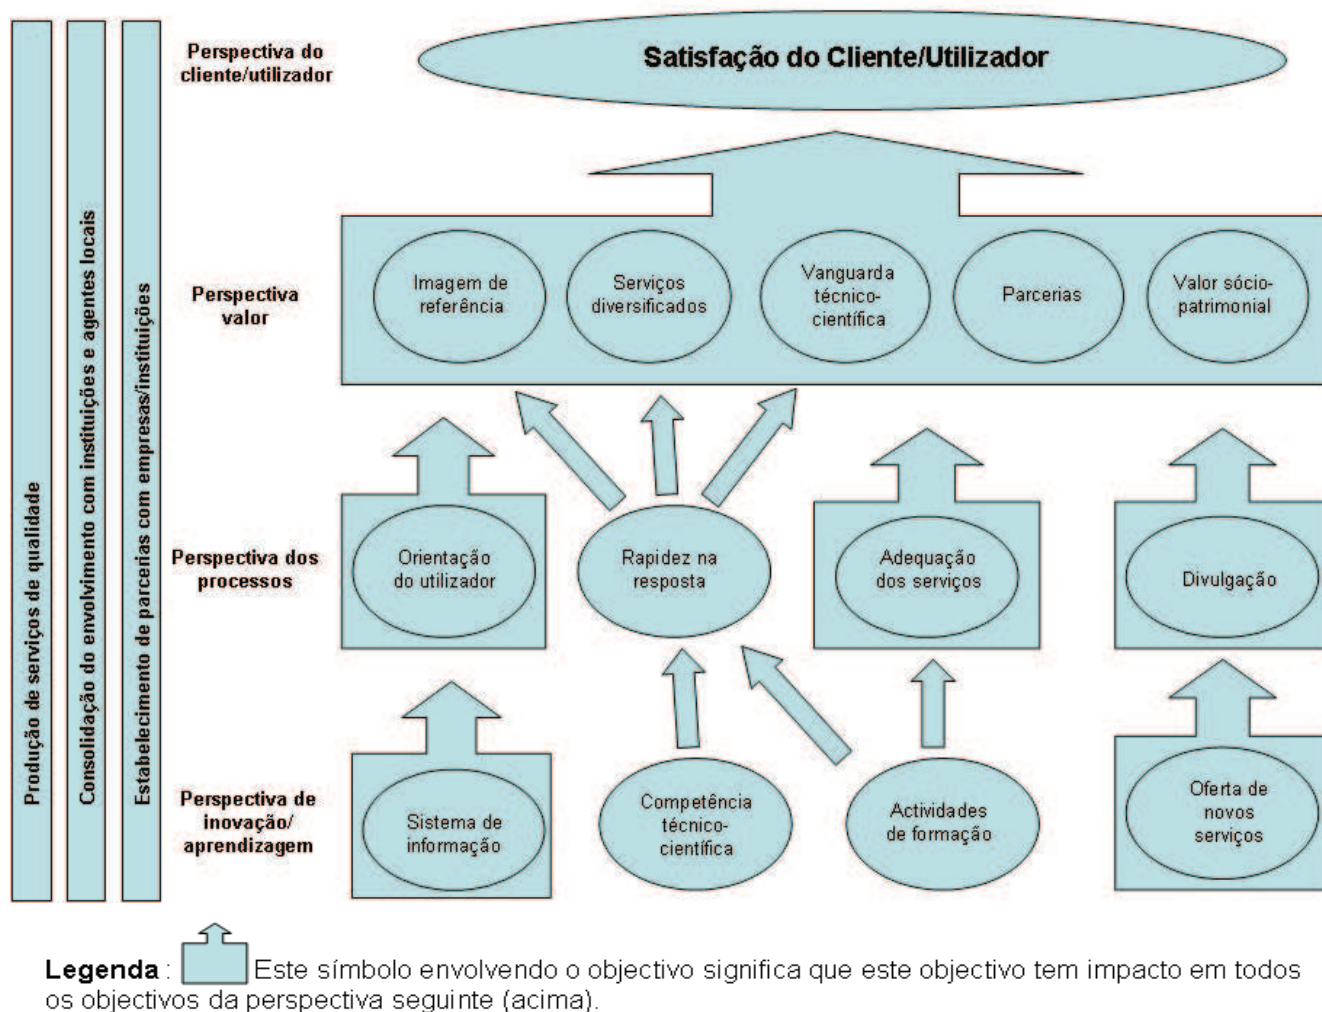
Produção de serviços de qualidade

Consolidação do envolvimento com instituições e agentes locais

Estabelecimento de parcerias com empresas/instituições

Perspectiva do cliente/utilizador

Satisfação do Cliente/Utilizador

Perspectiva valor

Imagem de referência

Serviços diversificados

Vanguarda técnico-científica

Parcerias

Valor sócio-patrimonial

Perspectiva dos processos

Orientação do utilizador

Rapidez na resposta

Adequação dos serviços

Divulgação

Perspectiva de inovação/ aprendizagem

Sistema de informação

Competência técnico-científica

Actividades de formação

Oferta de novos serviços

**Legenda** : Este símbolo envolvendo o objectivo significa que este objectivo tem impacto em todos os objectivos da perspectiva seguinte (acima).